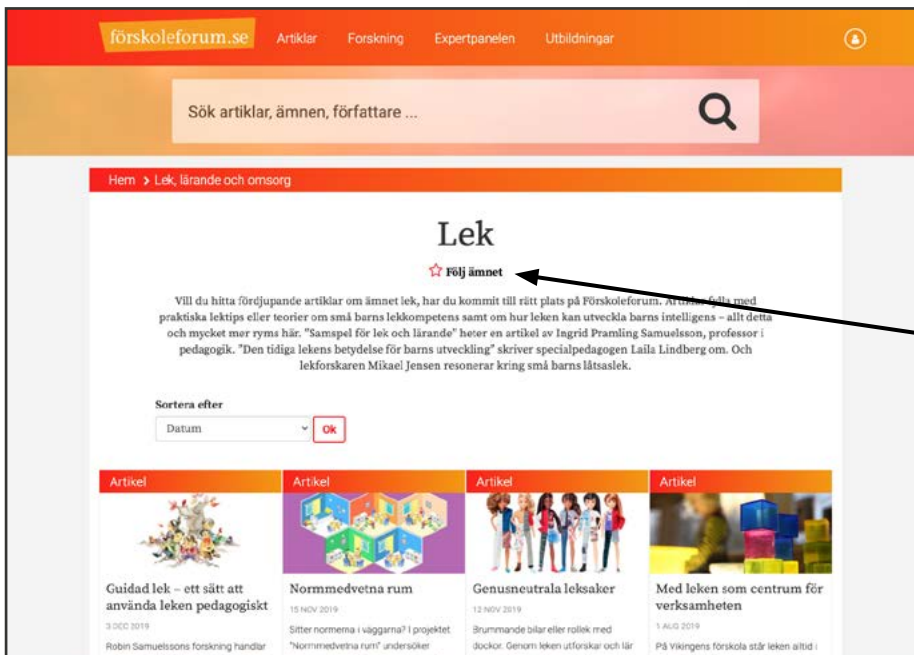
förskoleforum.se Artiklar Forskning Expertpanelen Utbildningar

Sök artiklar, ämnen, författare ...

Hem > Lek, lärande och omsorg

Lek

Följ ämnet

Vill du hitta fördjupande artiklar om ämnet lek, har du kommit till rätt plats på Förskoleforum. Artiklar fulla med praktiska lektips eller teorier om små barns lekkompetens samt om hur leken kan utveckla barns intelligens – allt detta och mycket mer ryms här. "Samspel för lek och lärande" heter en artikel av Ingrid Pramling Samuelsson, professor i pedagogik. "Den tidiga lekens betydelse för barns utveckling" skriver specialpedagogen Laila Lindberg om. Och lekforskaren Mikael Jensen resonerar kring små barns låtsaslek.

Sortera efter

Datum

Ok

Artikel

Guidad lek – ett sätt att använda leken pedagogiskt

3 DEC 2019

Robin Samuelssons forskning handlar

Artikel

Normmedvetna rum

15 NOV 2019

Sitter normerna i väggarna? I projektet "Normmedvetna rum" undersöker

Artikel

Genusneutrala leksaker

12 NOV 2019

Brummande bilar eller rollek med dockor. Genom leken utforskar och lär

Artikel

Med leken som centrum för verksamheten

1 AUG 2019

På Vikingens förskola står leken alltid i